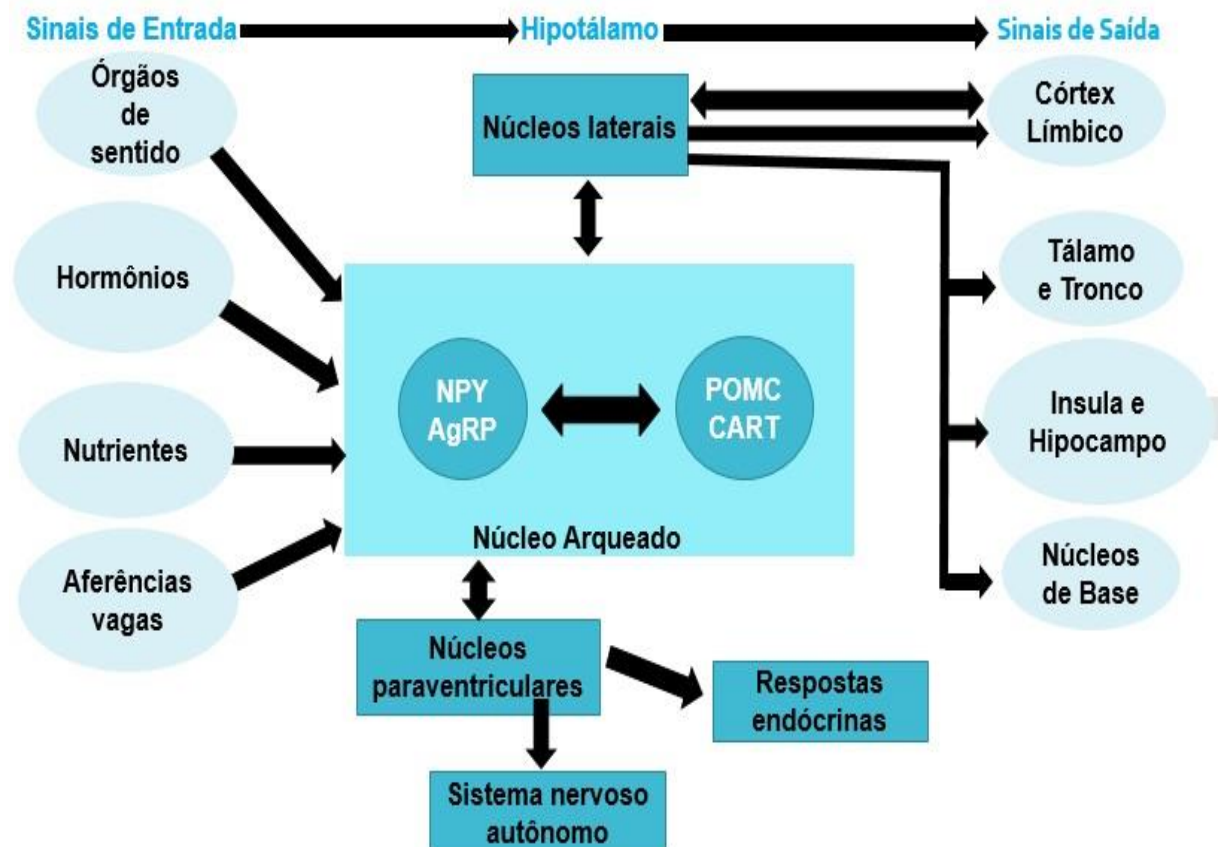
Sinais de Entrada
Hipotálamo
Sinais de Saída

Órgãos de sentido

Núcleos laterais

Córtex Límbico

Hormônios

Tálamo e Tronco

NPY AgRP

POMC CART

Nutrientes

Insula e Hipocampo

Núcleo Arqueado

Aferências vagas

Núcleos de Base

Núcleos paraventriculares

Respostas endócrinas

Sistema nervoso autônomo